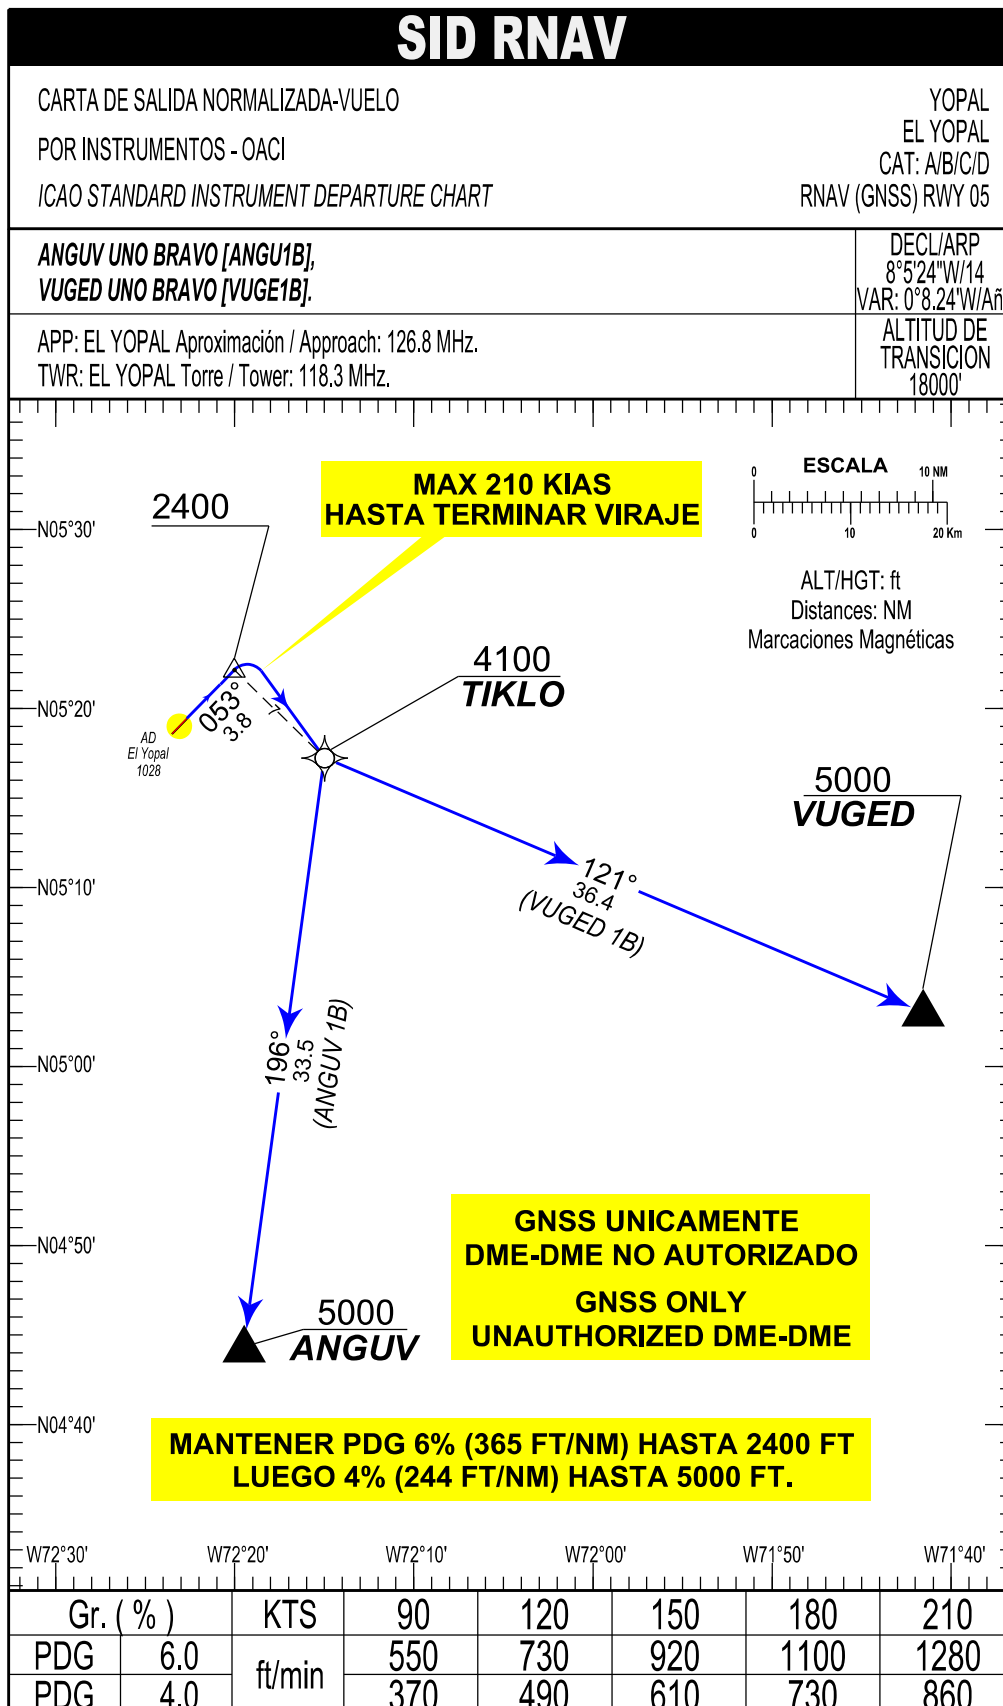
SID RNAV

CARTA DE SALIDA NORMALIZADA-VUELO
POR INSTRUMENTOS - OACI
ICAO STANDARD INSTRUMENT DEPARTURE CHART

YOPAL
EL YOPAL
CAT: A/B/C/D
RNAV (GNSS) RWY 05

ANGUV UNO BRAVO [ANGU1B],
VUGED UNO BRAVO [VUGE1B].

DECL/ARP
8°5'24"W/14
VAR: 0°8.24'W/Añ

APP: EL YOPAL Aproximación / Approach: 126.8 MHz.
TWR: EL YOPAL Torre / Tower: 118.3 MHz.

ALTITUD DE
TRANSICION
18000'

MAX 210 KIAS
HASTA TERMINAR VIRAJE

ESCALA
0 10 NM
0 10 20 Km

ALT/HGT: ft
Distances: NM
Marcaciones Magnéticas

2400

N05°30'

4100
TIKLO

N05°20'

AD
El Yopal
1028

053°
3.8

5000
VUGED

N05°10'

121°
36.4
(VUGED 1B)

N05°00'

196°
33.5
(ANGUV 1B)

N04°50'

GNSS UNICAMENTE
DME-DME NO AUTORIZADO
GNSS ONLY
UNAUTHORIZED DME-DME

5000
ANGUV

N04°40'

MANTENER PDG 6% (365 FT/NM) HASTA 2400 FT
LUEGO 4% (244 FT/NM) HASTA 5000 FT.

W72°30' W72°20' W72°10' W72°00' W71°50' W71°40'

| Gr. ( % ) | | KTS | 90 | 120 | 150 | 180 | 210 |
|---|---|---|---|---|---|---|---|
| PDG | 6.0 | ft/min | 550 | 730 | 920 | 1100 | 1280 |
| PDG | 4.0 | | 370 | 490 | 610 | 730 | 860 |